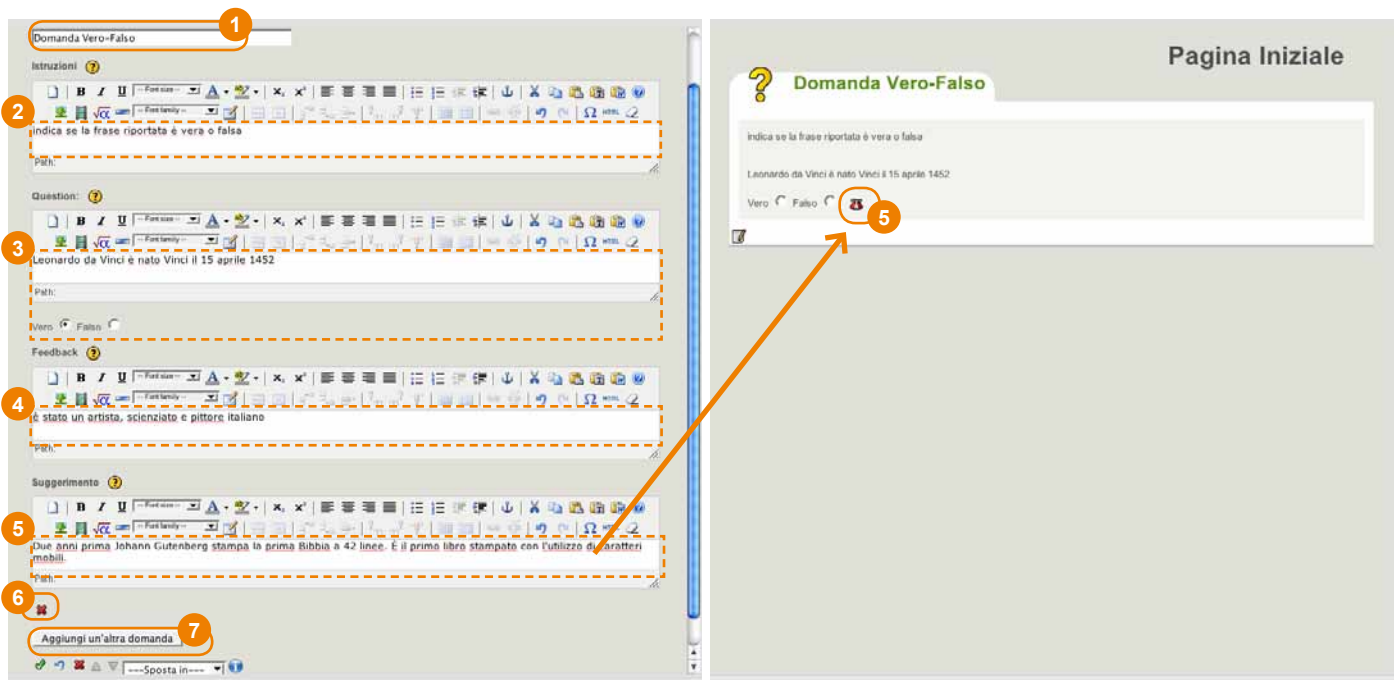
Domanda Vero-Falso 1

Istruzioni

-- Font size -- -- Font family --

2 indica se la frase riportata è vera o falsa

Path:

Question:

-- Font size -- -- Font family --

3 Leonardo da Vinci è nato Vinci il 15 aprile 1452

Path:

Vero Falso

Feedback

-- Font size -- -- Font family --

4 è stato un artista, scienziato e pittore italiano

Path:

Suggerimento

-- Font size -- -- Font family --

5 Due anni prima Johann Gutenberg stampa la prima Bibbia a 42 linee. È il primo libro stampato con l'utilizzo di caratteri mobili.

Path:

6

Aggiungi un'altra domanda 7

---Sposta in---

Pagina Iniziale

Domanda Vero-Falso

indica se la frase riportata è vera o falsa

Leonardo da Vinci è nato Vinci il 15 aprile 1452

Vero Falso 5